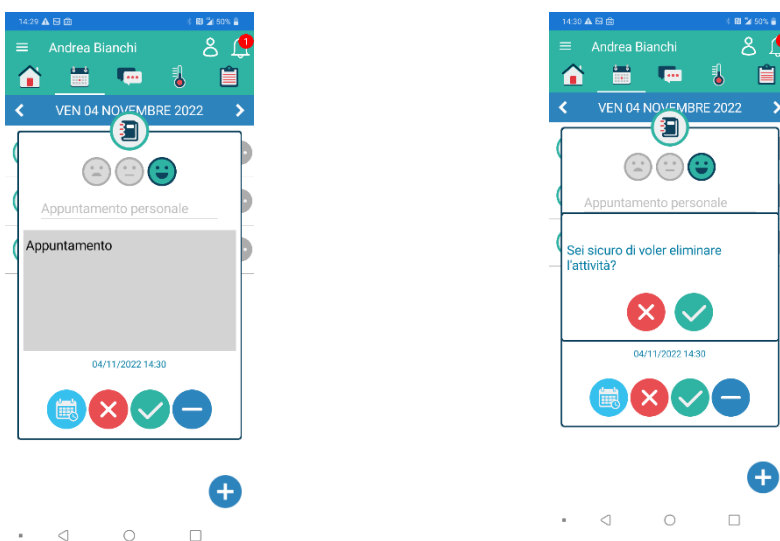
14:29 50%

Andrea Bianchi

1

VEN 04 NOVEMBRE 2022

Appuntamento personale

Appuntamento

04/11/2022 14:30

14:30 50%

Andrea Bianchi

VEN 04 NOVEMBRE 2022

Appuntamento personale

Sei sicuro di voler eliminare l'attività?

04/11/2022 14:30